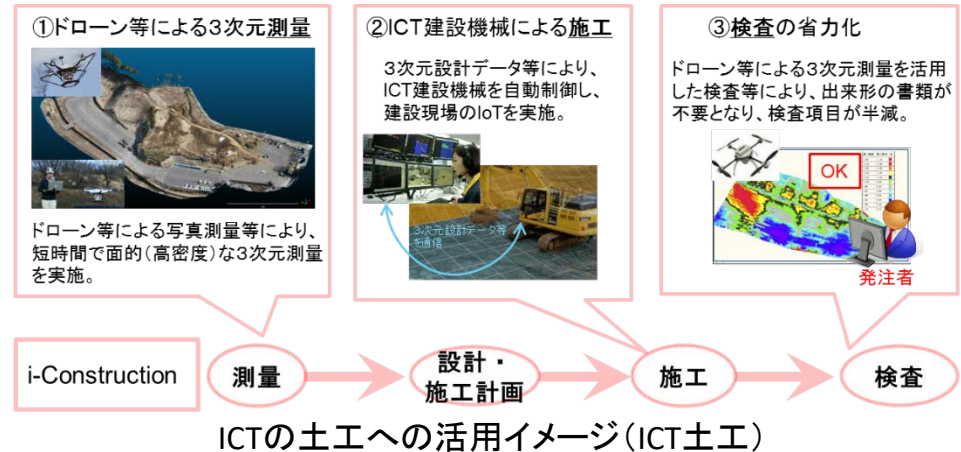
①ドローン等による3次元測量

ドローン等による写真測量等により、短時間で面的（高密度）な3次元測量を実施。

②ICT建設機械による施工

3次元設計データ等により、ICT建設機械を自動制御し、建設現場のIoTを実施。

3次元設計データ等通信

③検査の省力化

ドローン等による3次元測量を活用した検査等により、出来形の書類が不要となり、検査項目が半減。

OK

発注者

i-Construction

測量

設計・施工計画

施工

検査

ICTの土工への活用イメージ（ICT土工）